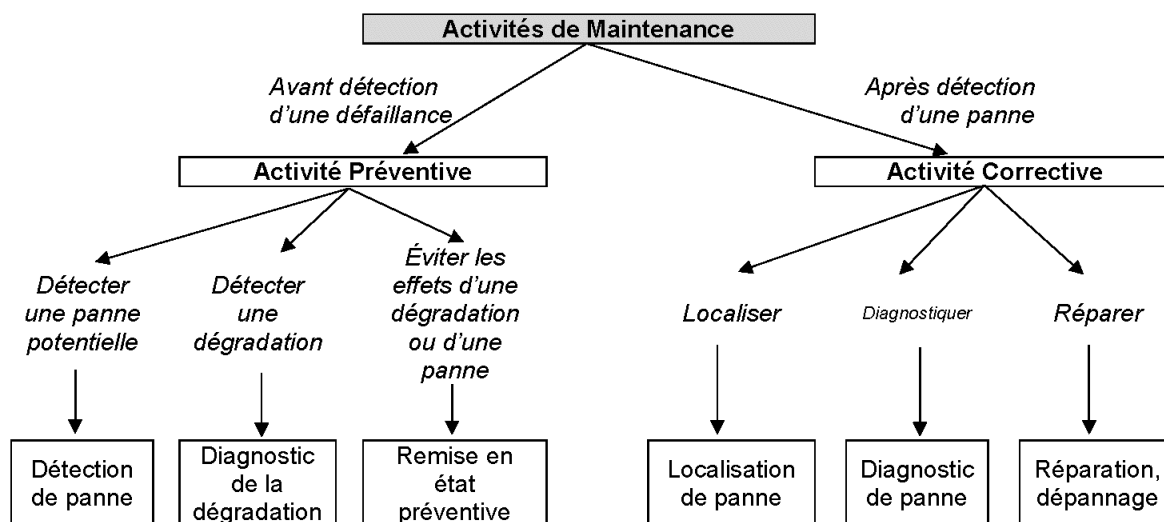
Activités de Maintenance

Avant détection d'une défaillance

Après détection d'une panne

Activité Préventive

Activité Corrective

Détecter une panne potentielle

Détecter une dégradation

Éviter les effets d'une dégradation ou d'une panne

Localiser

Diagnostiquer

Réparer

Détection de panne

Diagnostic de la dégradation

Remise en état préventive

Localisation de panne

Diagnostic de panne

Réparation, dépannage